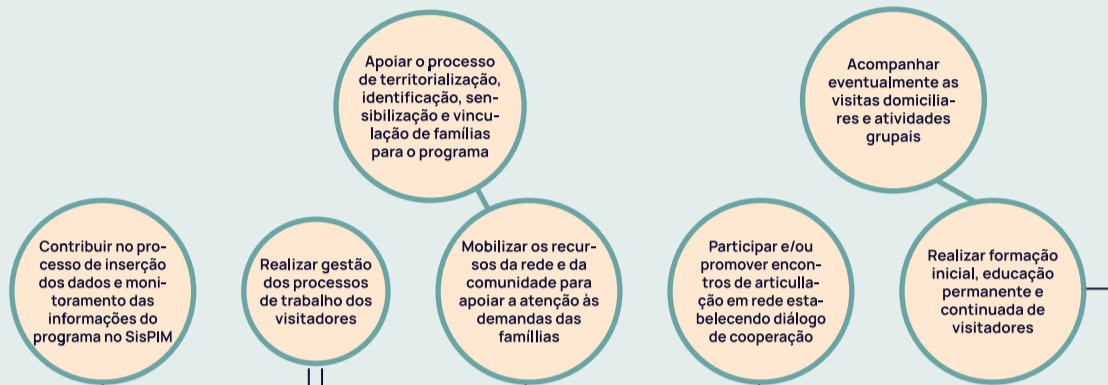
Apoiar o processo de territorialização, identificação, sensibilização e vinculação de famílias para o programa

Acompanhar eventualmente as visitas domiciliares e atividades grupais

Contribuir no processo de inserção dos dados e monitoramento das informações do programa no SisPIM

Realizar gestão dos processos de trabalho dos visitadores

Mobilizar os recursos da rede e da comunidade para apoiar a atenção às demandas das famílias

Participar e/ou promover encontros de articullação em rede estabelecendo diálogo de cooperação

Realizar formação inicial, educação permanente e continuada de visitadores